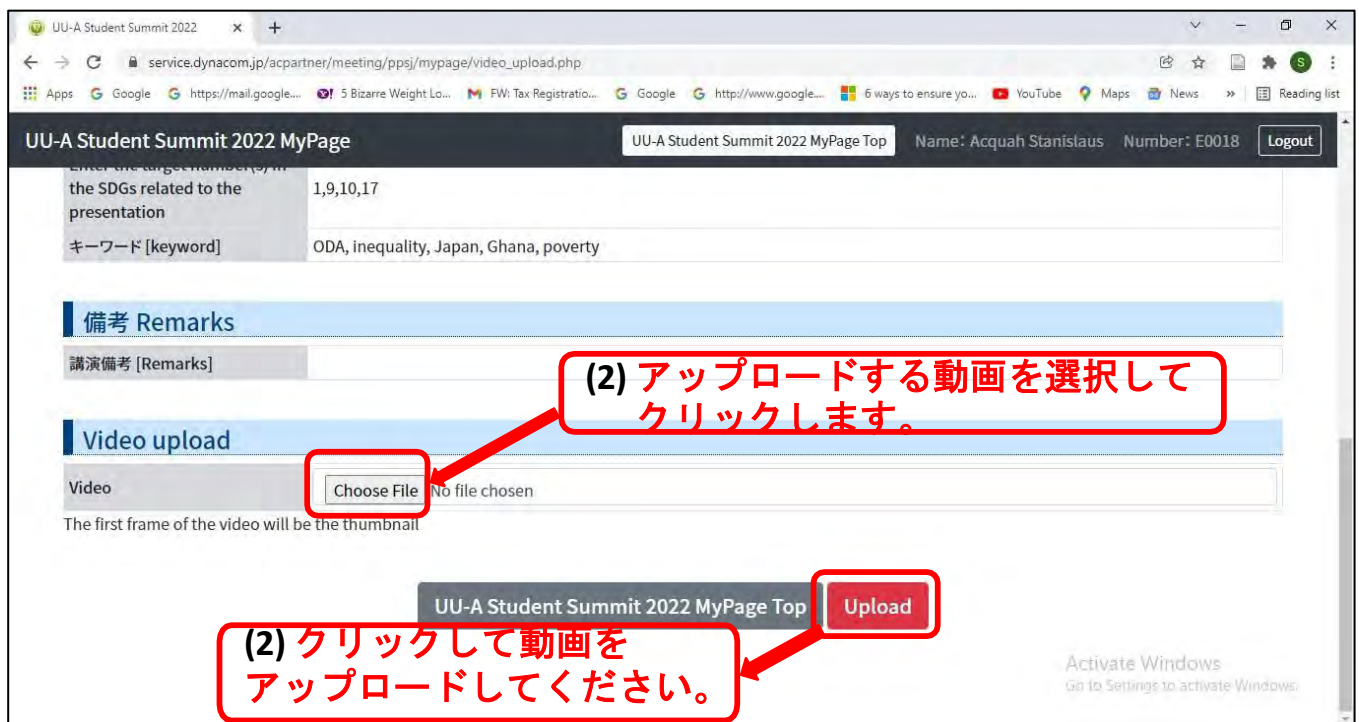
UU-A Student Summit 2022

service.dynacom.jp/acpartner/meeting/ppsj/mypage/video_upload.php

Apps Google https://mail.google.... 5 Bizarre Weight Lo... FW: Tax Registratio... Google http://www.google.... 6 ways to ensure yo... YouTube Maps News » Reading list

UU-A Student Summit 2022 MyPage

UU-A Student Summit 2022 MyPage Top Name：Acquah Stanislaus Number：E0018 Logout

| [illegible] the SDGs related to the presentation | 1,9,10,17 |
|---|---|
| キーワード [keyword] | ODA, inequality, Japan, Ghana, poverty |

備考 Remarks

| 講演備考 [Remarks] | |
|---|---|

(2) アップロードする動画を選択してクリックします。

Video upload

| Video | Choose File No file chosen |
|---|---|

The first frame of the video will be the thumbnail

UU-A Student Summit 2022 MyPage Top Upload

(2) クリックして動画をアップロードしてください。

Activate Windows
Go to Settings to activate Windows.